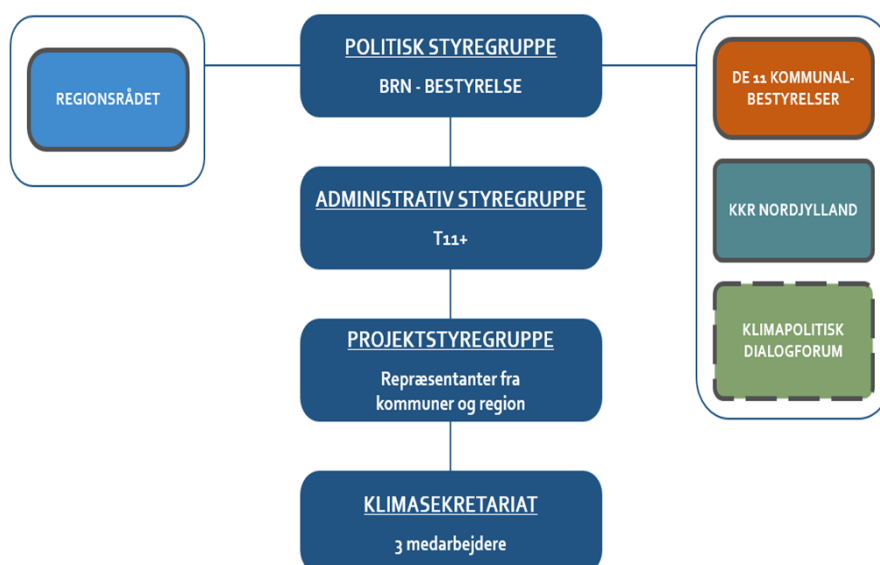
REGIONSRÅDET

POLITISK STYREGRUPPE

BRN - BESTYRELSE

DE 11 KOMMUNAL-BESTYRELSER

KKR NORDJYLLAND

KLIMAPOLITISK DIALOGFORUM

ADMINISTRATIV STYREGRUPPE

T11+

PROJEKTSTYREGRUPPE

Repræsentanter fra kommuner og region

KLIMASEKRETARIAT

3 medarbejdere